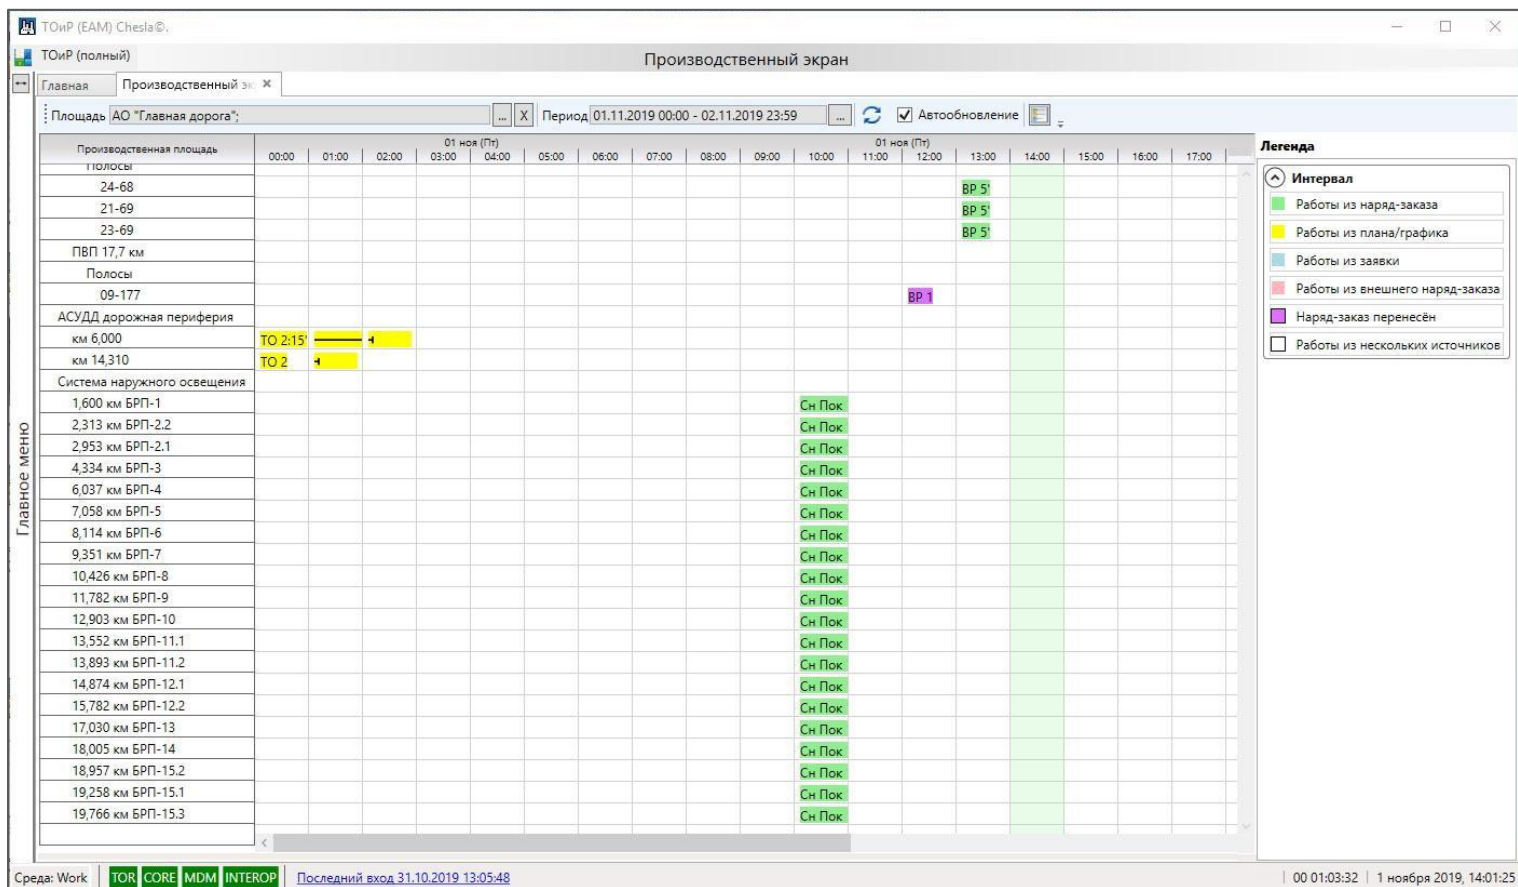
ТОиР (EAM) Chesla©.

ТОиР (полный)

Производственный экран

Главная | Производственный э ×

Площадь АО "Главная дорога"; ... X Период 01.11.2019 00:00 - 02.11.2019 23:59 ... Автообновление

Главное меню

| Производственная площадь | 00:00 | 01:00 | 02:00 | 03:00 | 04:00 | 05:00 | 06:00 | 07:00 | 08:00 | 09:00 | 10:00 | 11:00 | 12:00 | 13:00 | 14:00 | 15:00 | 16:00 | 17:00 |
|---|---|---|---|---|---|---|---|---|---|---|---|---|---|---|---|---|---|---|
| Полосы | | | | | | | | | | | | | | | | | | |
| 24-68 | | | | | | | | | | | | | | ВР 5' | | | | |
| 21-69 | | | | | | | | | | | | | | ВР 5' | | | | |
| 23-69 | | | | | | | | | | | | | | ВР 5' | | | | |
| ПВП 17,7 км | | | | | | | | | | | | | | | | | | |
| Полосы | | | | | | | | | | | | | | | | | | |
| 09-177 | | | | | | | | | | | | | ВР 1 | | | | | |
| АСУДД дорожная периферия | | | | | | | | | | | | | | | | | | |
| км 6,000 | ТО 2:15' | | | | | | | | | | | | | | | | | |
| км 14,310 | ТО 2 | | | | | | | | | | | | | | | | | |
| Система наружного освещения | | | | | | | | | | | | | | | | | | |
| 1,600 км БРП-1 | | | | | | | | | | | Сн Пок | | | | | | | |
| 2,313 км БРП-2.2 | | | | | | | | | | | Сн Пок | | | | | | | |
| 2,953 км БРП-2.1 | | | | | | | | | | | Сн Пок | | | | | | | |
| 4,334 км БРП-3 | | | | | | | | | | | Сн Пок | | | | | | | |
| 6,037 км БРП-4 | | | | | | | | | | | Сн Пок | | | | | | | |
| 7,058 км БРП-5 | | | | | | | | | | | Сн Пок | | | | | | | |
| 8,114 км БРП-6 | | | | | | | | | | | Сн Пок | | | | | | | |
| 9,351 км БРП-7 | | | | | | | | | | | Сн Пок | | | | | | | |
| 10,426 км БРП-8 | | | | | | | | | | | Сн Пок | | | | | | | |
| 11,782 км БРП-9 | | | | | | | | | | | Сн Пок | | | | | | | |
| 12,903 км БРП-10 | | | | | | | | | | | Сн Пок | | | | | | | |
| 13,552 км БРП-11.1 | | | | | | | | | | | Сн Пок | | | | | | | |
| 13,893 км БРП-11.2 | | | | | | | | | | | Сн Пок | | | | | | | |
| 14,874 км БРП-12.1 | | | | | | | | | | | Сн Пок | | | | | | | |
| 15,782 км БРП-12.2 | | | | | | | | | | | Сн Пок | | | | | | | |
| 17,030 км БРП-13 | | | | | | | | | | | Сн Пок | | | | | | | |
| 18,005 км БРП-14 | | | | | | | | | | | Сн Пок | | | | | | | |
| 18,957 км БРП-15.2 | | | | | | | | | | | Сн Пок | | | | | | | |
| 19,258 км БРП-15.1 | | | | | | | | | | | Сн Пок | | | | | | | |
| 19,766 км БРП-15.3 | | | | | | | | | | | Сн Пок | | | | | | | |

01 ноя (Пт) 01 ноя (Пт)

Легенда
Интервал
Работы из наряд-заказа
Работы из плана/графика
Работы из заявки
Работы из внешнего наряд-заказа
Наряд-заказ перенесён
Работы из нескольких источников

Среда: Work | TOR | CORE | MDM | INTEROP | Последний вход 31.10.2019 13:05:48 | 00 01:03:32 | 1 ноября 2019, 14:01:25